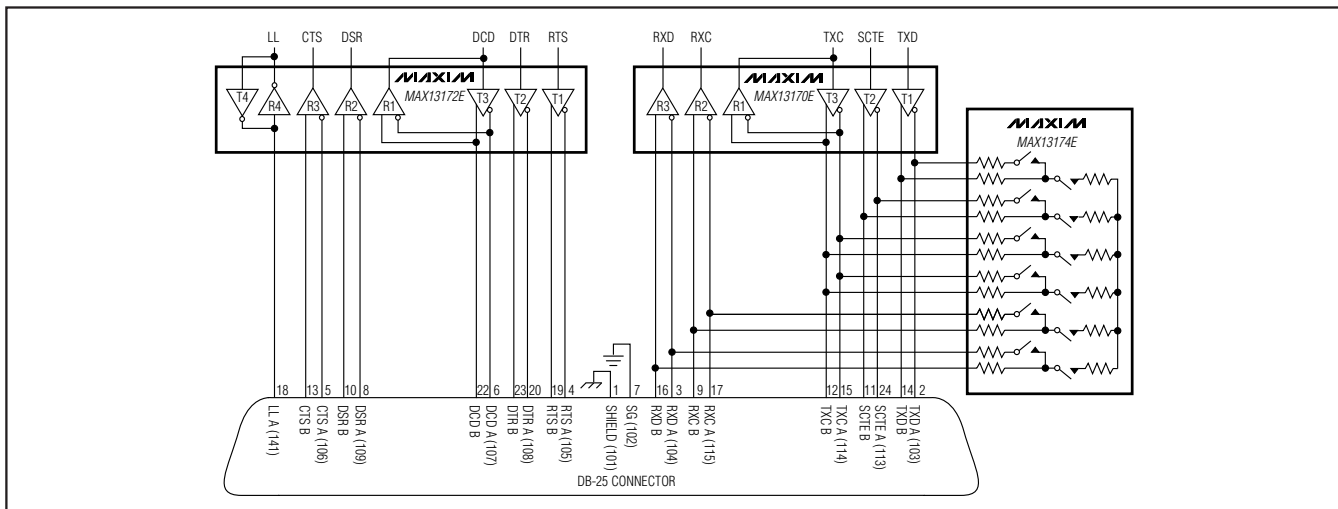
LL CTS DSR DCD DTR RTS

MAXIM
MAX13172E

T4 R4 R3 R2 R1 T3 T2 T1

RXD RXC TXC SCTE TXD

MAXIM
MAX13170E

R3 R2 R1 T3 T2 T1

MAXIM
MAX13174E

18 13 5 10 8 22 6 23 20 19 4 1 7 16 3 9 17 12 15 11 24 14 2

LL A (141)
CTS B
CTS A (106)
DSR B
DSR A (109)
DCD B
DCD A (107)
DTR B
DTR A (108)
RTS B
RTS A (105)
SHIELD (101)
SG (102)
RXD B
RXD A (104)
RXC B
RXC A (115)
TXC B
TXC A (114)
SCTE B
SCTE A (113)
TXD B
TXD A (103)

DB-25 CONNECTOR